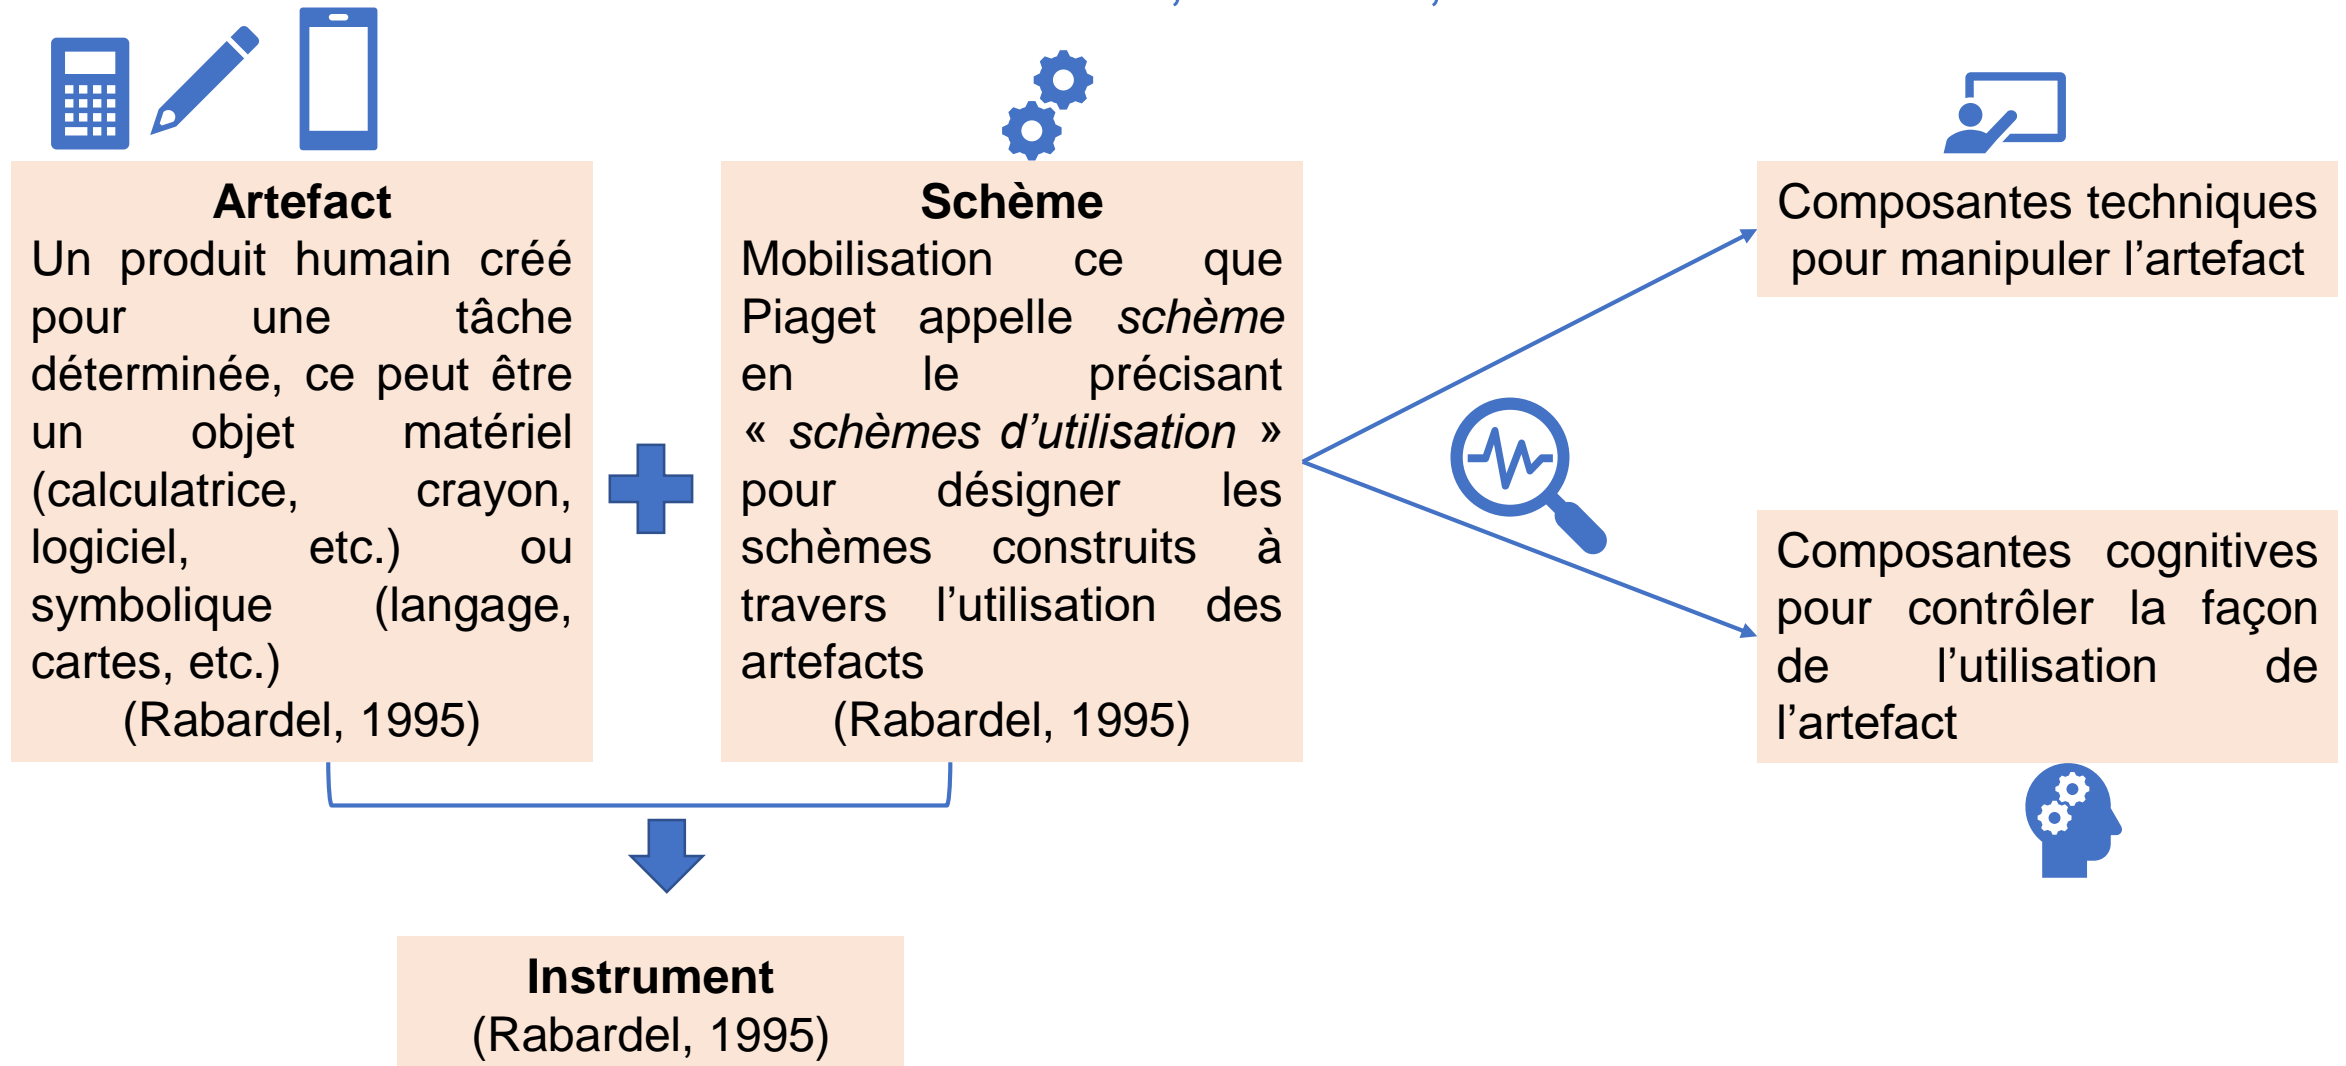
**Artefact**
Un produit humain créé pour une tâche déterminée, ce peut être un objet matériel (calculatrice, crayon, logiciel, etc.) ou symbolique (langage, cartes, etc.)
(Rabardel, 1995)

**Schème**
Mobilisation ce que Piaget appelle *schème* en le précisant « *schèmes d'utilisation* » pour désigner les schèmes construits à travers l'utilisation des artefacts
(Rabardel, 1995)

Composantes techniques pour manipuler l'artefact

Composantes cognitives pour contrôler la façon de l'utilisation de l'artefact

**Instrument**
(Rabardel, 1995)